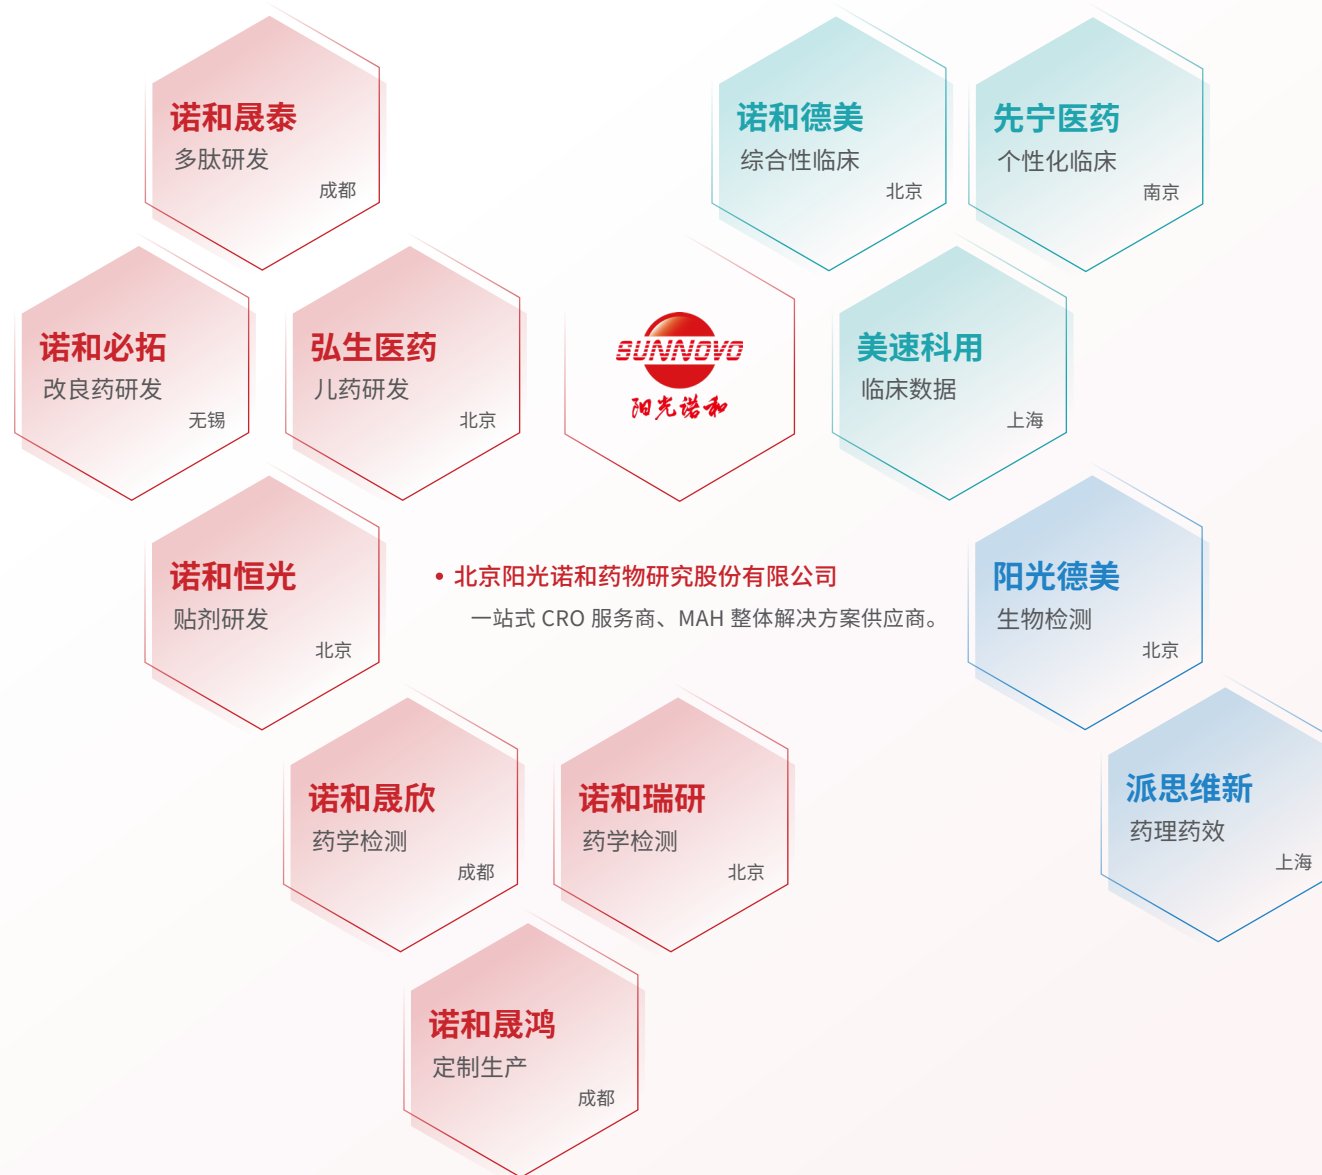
诺和晟泰
多肽研发
成都

诺和德美
综合性临床
北京

先宁医药
个性化临床
南京

诺和必拓
改良药研发
无锡

弘生医药
儿药研发
北京

SUNNOVO
阳光诺和

美速科用
临床数据
上海

诺和恒光
贴剂研发
北京

• 北京阳光诺和药物研究股份有限公司
一站式 CRO 服务商、MAH 整体解决方案供应商。

阳光德美
生物检测
北京

诺和晟欣
药学检测
成都

诺和瑞研
药学检测
北京

派思维新
药理药效
上海

诺和晟鸿
定制生产
成都